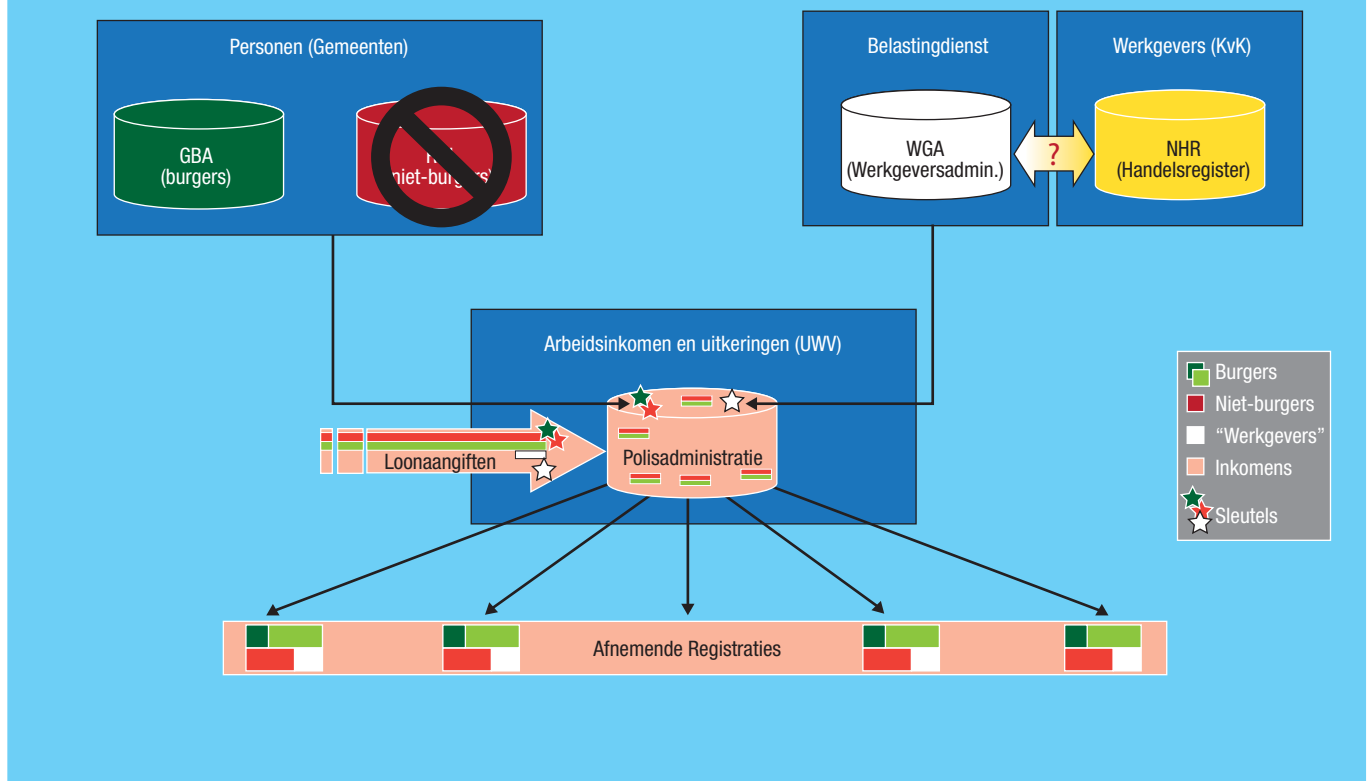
Personen (Gemeenten)

GBA
(burgers)

R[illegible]
niet-burg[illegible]

Belastingdienst

WGA
(Werkgeversadmin.)

?

Werkgevers (KvK)

NHR
(Handelsregister)

Arbeidsinkomen en uitkeringen (UWV)

Loonaangiften

Polisadministratie

Burgers
Niet-burgers
"Werkgevers"
Inkomens
Sleutels

Afnemende Registraties